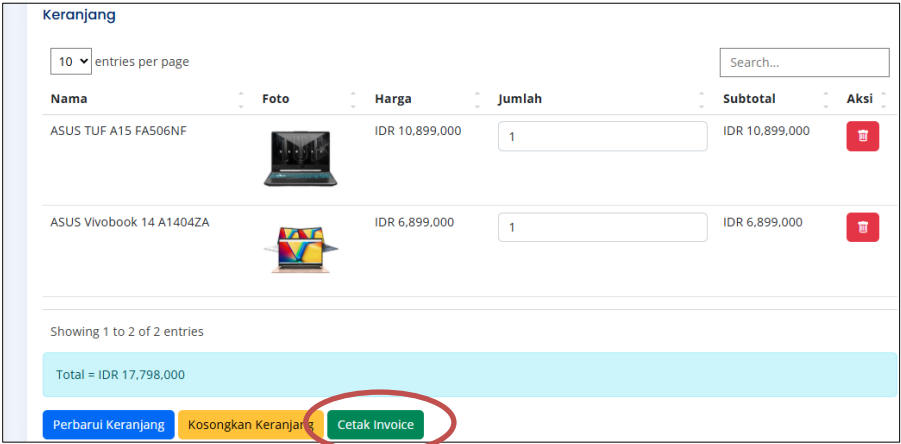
Keranjang

10 entries per page

Search...

| Nama | Foto | Harga | Jumlah | Subtotal | Aksi |
|---|---|---|---|---|---|
| ASUS TUF A15 FA506NF | | IDR 10,899,000 | 1 | IDR 10,899,000 | |
| ASUS Vivobook 14 A1404ZA | | IDR 6,899,000 | 1 | IDR 6,899,000 | |

Showing 1 to 2 of 2 entries

Total = IDR 17,798,000

Perbarui Keranjang Kosongkan Keranjang Cetak Invoice